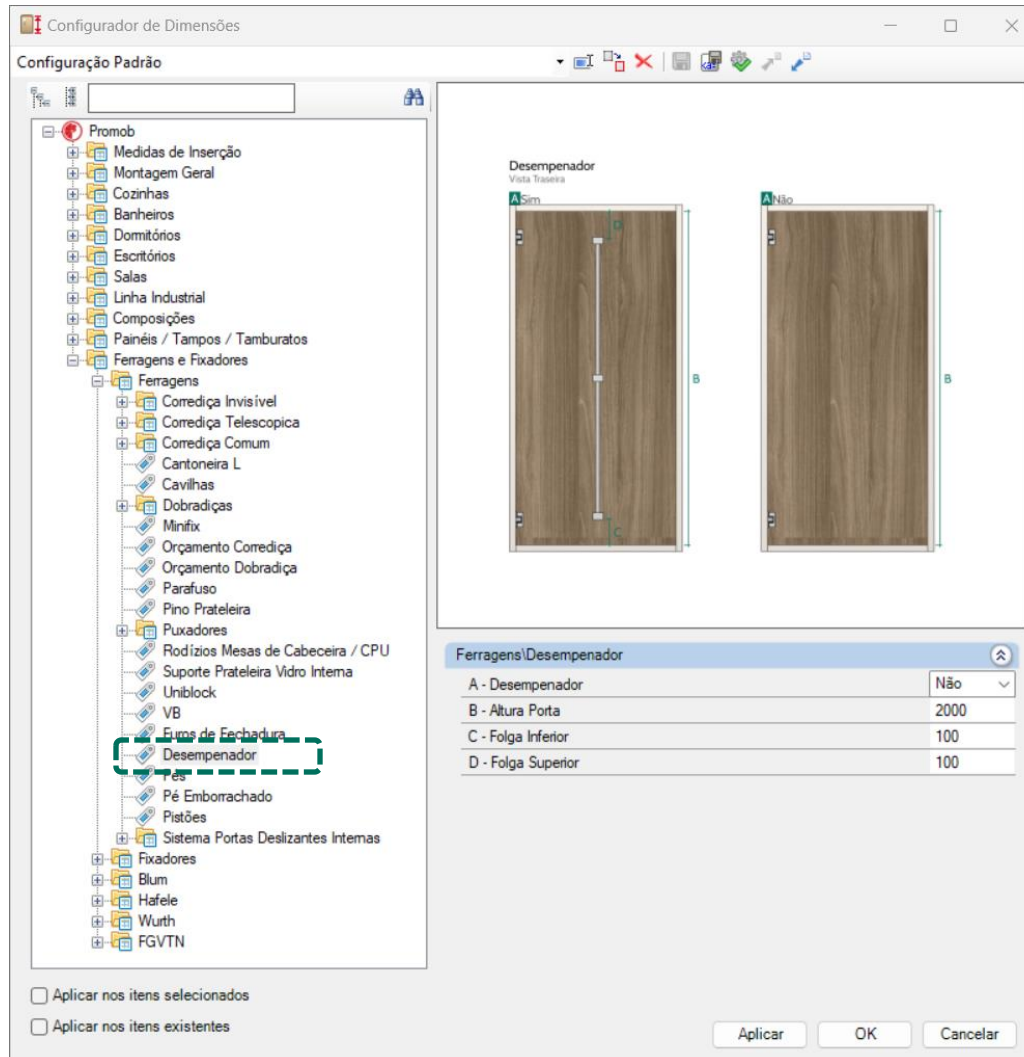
Configurador de Dimensões

Configuração Padrão

Promob
Medidas de Inserção
Montagem Geral
Cozinhas
Banheiros
Dormitórios
Escritórios
Salas
Linha Industrial
Composições
Painéis / Tampos / Tamburatos
Ferragens e Fixadores
Ferragens
Corrediça Invisível
Corrediça Telescopica
Corrediça Comum
Cantoneira L
Cavilhas
Dobradiças
Minifix
Orçamento Corrediça
Orçamento Dobradiça
Parafuso
Pino Prateleira
Puxadores
Rodízios Mesas de Cabeceira / CPU
Suporte Prateleira Vidro Interna
Uniblock
VB
Furos de Fechadura
Desempenador
Pés
Pé Emborrachado
Pistões
Sistema Portas Deslizantes Internas
Fixadores
Blum
Hafele
Wurth
FGVTN

Desempenador
Vista Traseira
A Sim
D
B
C
A Não
B

Ferragens\Desempenador

| A - Desempenador | Não |
|---|---|
| B - Altura Porta | 2000 |
| C - Folga Inferior | 100 |
| D - Folga Superior | 100 |

Aplicar nos itens selecionados
Aplicar nos itens existentes

Aplicar OK Cancelar